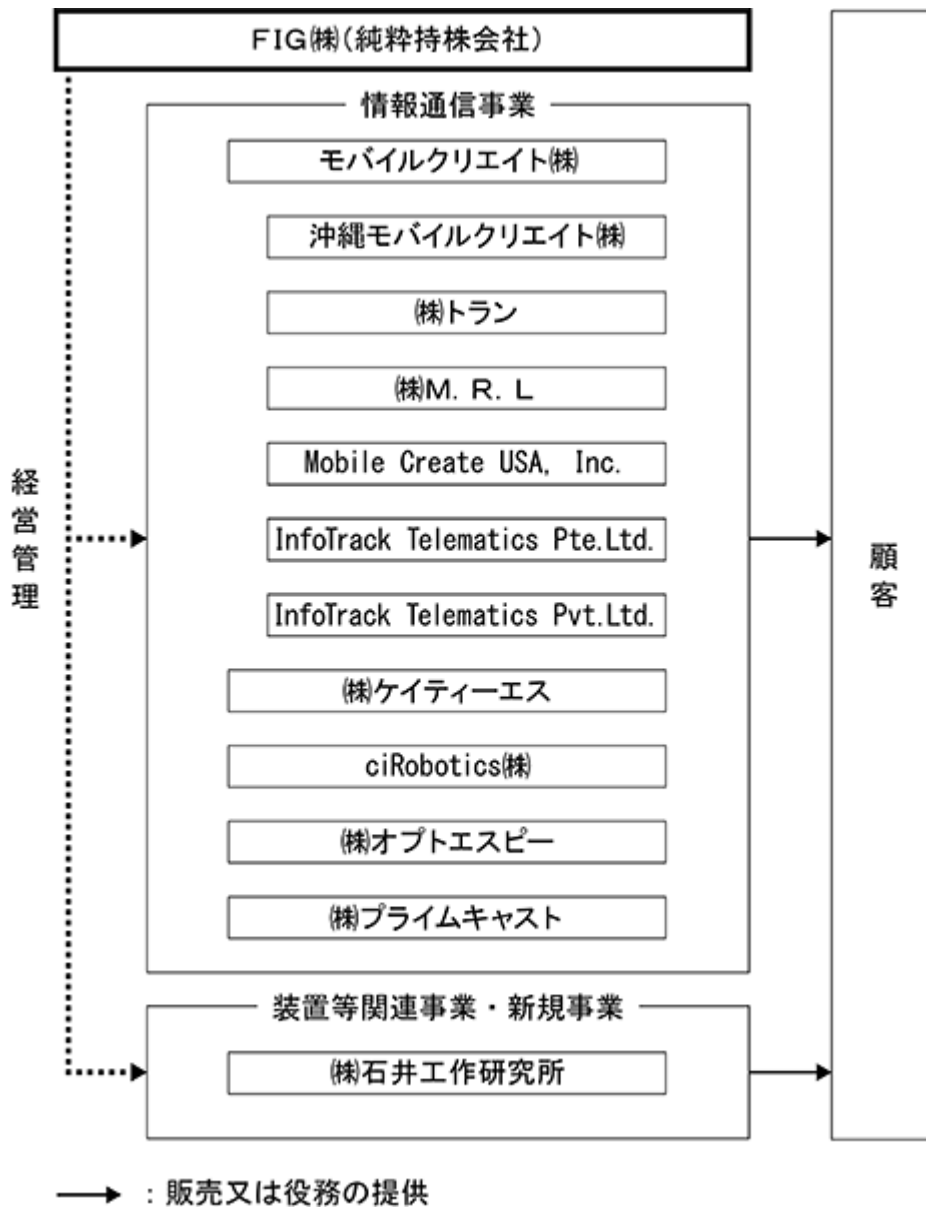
FIG㈱(純粋持株会社)

経営管理

情報通信事業

モバイルクリエイト㈱

沖縄モバイルクリエイト㈱

㈱トラン

㈱M. R. L

Mobile Create USA, Inc.

InfoTrack Telematics Pte.Ltd.

InfoTrack Telematics Pvt.Ltd.

㈱ケイティーエス

ciRobotics㈱

㈱オプトエスピー

㈱プライムキャスト

装置等関連事業・新規事業

㈱石井工作研究所

顧客

: 販売又は役務の提供